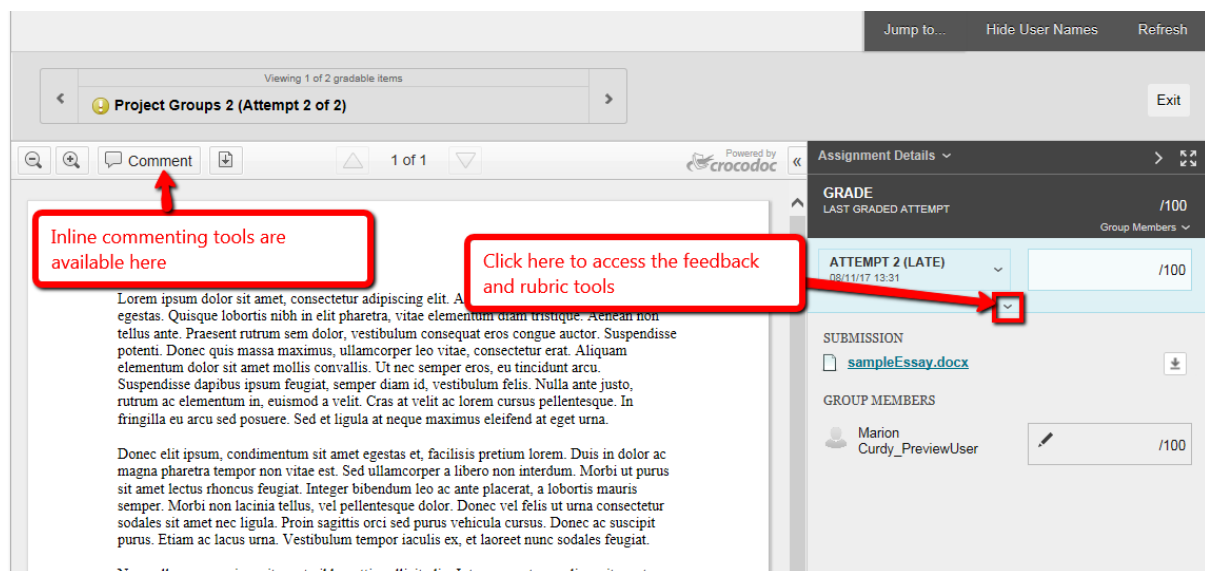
Jump to... Hide User Names Refresh

Viewing 1 of 2 gradable items

Project Groups 2 (Attempt 2 of 2)

Exit

Comment

1 of 1

Powered by crocodoc

Assignment Details

GRADE
LAST GRADED ATTEMPT

/100

Group Members

Inline commenting tools are available here

Click here to access the feedback and rubric tools

ATTEMPT 2 (LATE)
08/11/17 13:31

/100

Lorem ipsum dolor sit amet, consectetur adipiscing elit. A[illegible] egestas. Quisque lobortis nibh in elit pharetra, vitae elementum diam tristique. Aenean non tellus ante. Praesent rutrum sem dolor, vestibulum consequat eros congue auctor. Suspendisse potenti. Donec quis massa maximus, ullamcorper leo vitae, consectetur erat. Aliquam elementum dolor sit amet mollis convallis. Ut nec semper eros, eu tincidunt arcu. Suspendisse dapibus ipsum feugiat, semper diam id, vestibulum felis. Nulla ante justo, rutrum ac elementum in, euismod a velit. Cras at velit ac lorem cursus pellentesque. In fringilla eu arcu sed posuere. Sed et ligula at neque maximus eleifend at eget urna.

Donec elit ipsum, condimentum sit amet egestas et, facilisis pretium lorem. Duis in dolor ac magna pharetra tempor non vitae est. Sed ullamcorper a libero non interdum. Morbi ut purus sit amet lectus rhoncus feugiat. Integer bibendum leo ac ante placerat, a lobortis mauris semper. Morbi non lacinia tellus, vel pellentesque dolor. Donec vel felis ut urna consectetur sodales sit amet nec ligula. Proin sagittis orci sed purus vehicula cursus. Donec ac suscipit purus. Etiam ac lacus urna. Vestibulum tempor iaculis ex, et laoreet nunc sodales feugiat.

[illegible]

SUBMISSION

sampleEssay.docx

GROUP MEMBERS

Marion Curdy_PreviewUser

/100